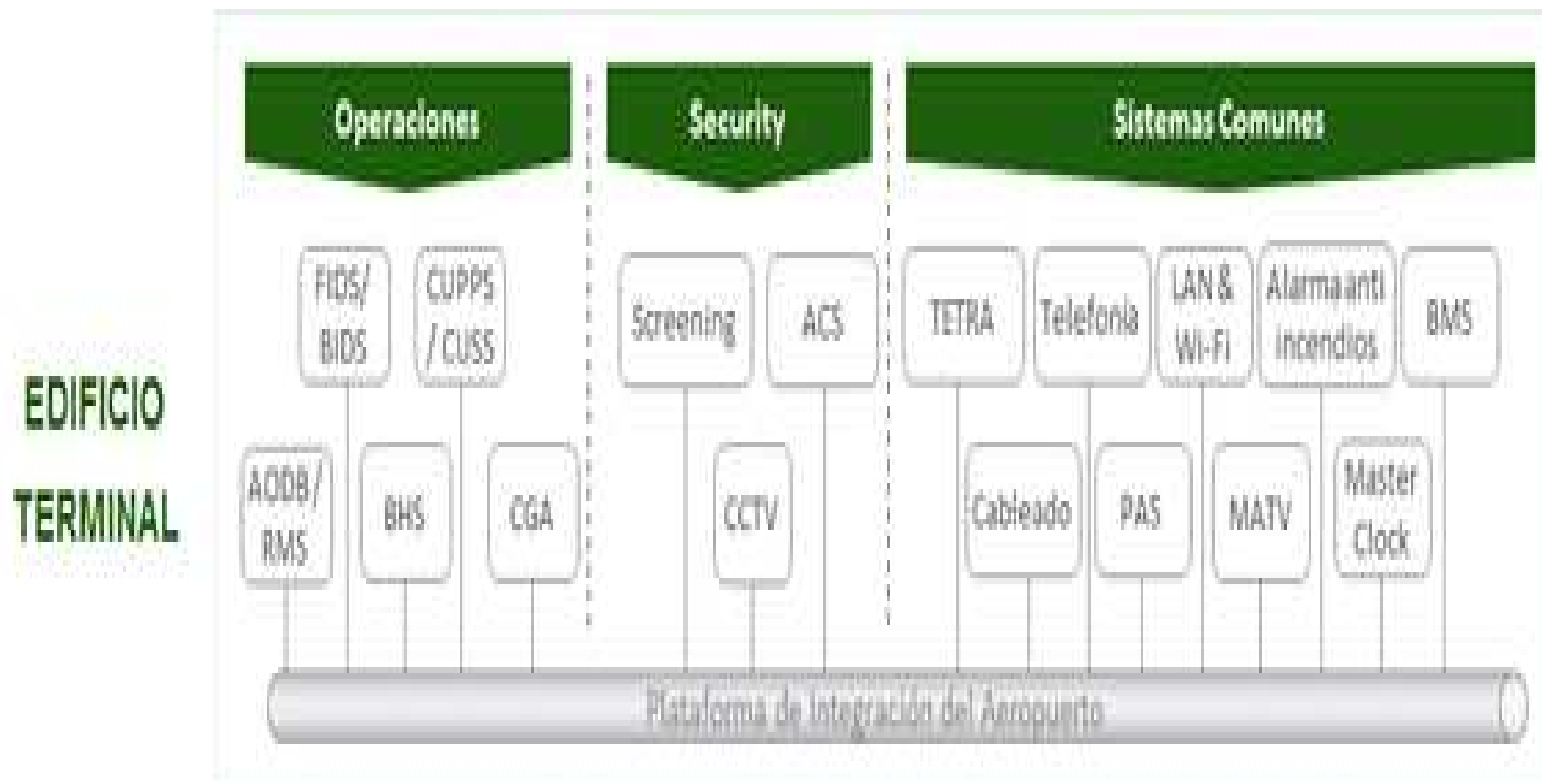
EDIFICIO TERMINAL

Operaciones

FIDS/ BIDS

CUPPS / CUSS

AODB/ RMS

BHS

CGA

Security

Screening

ACS

CCTV

Sistemas Comunes

TETRA

Telefonía

LAN & Wi-Fi

Alarma anti incendios

BMS

Cableado

PAS

MATV

Master Clock

Plataforma de integración del Aeropuerto